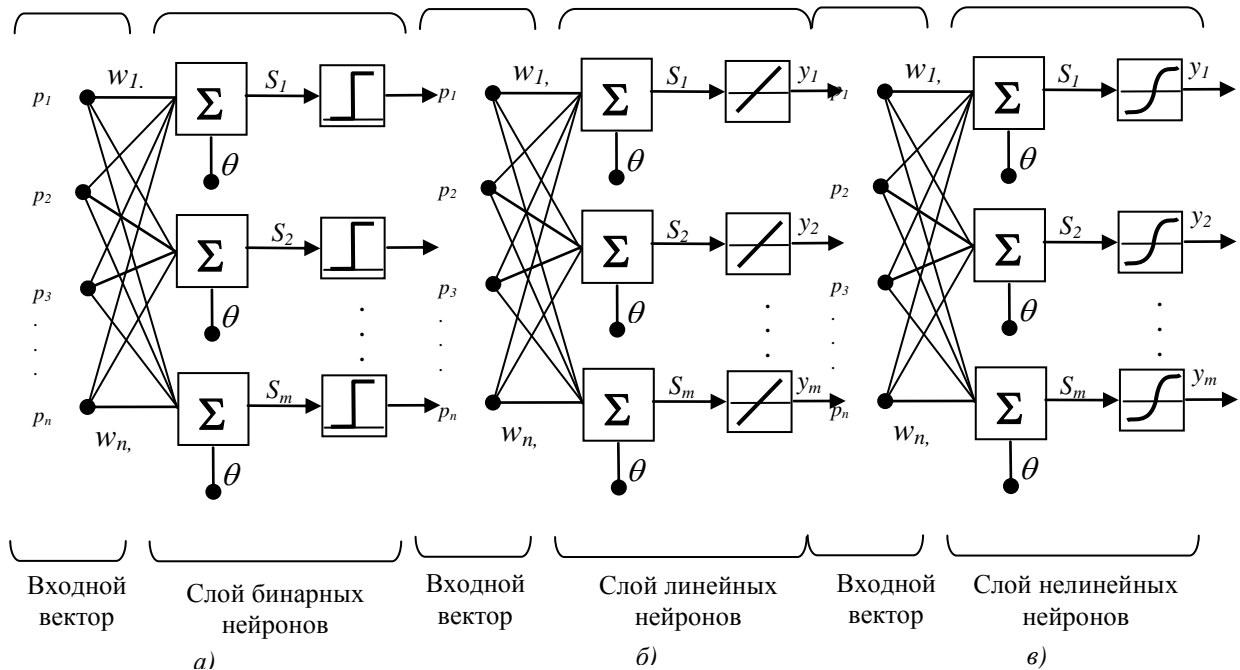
$p_1$ $w_{1.}$ $\Sigma$ $S_1$ $p_1$
$\theta$
$p_2$ $\Sigma$ $S_2$
$\theta$
$p_3$
.
.
.
$p_n$ $w_{n,}$ $\Sigma$ $S_m$ $p_n$
$\theta$

Входной вектор

Слой бинарных нейронов

а)

$w_{1,}$ $\Sigma$ $S_1$ $y_1$ $p_1$
$\theta$
$p_2$ $\Sigma$ $S_2$ $y_2$
$\theta$
$p_3$
.
.
.
$\Sigma$ $S_m$ $y_m$ $p_n$
$w_{n,}$
$\theta$

Входной вектор

Слой линейных нейронов

б)

$w_{1,}$ $\Sigma$ $S_1$ $y_1$
$\theta$
$\Sigma$ $S_2$ $y_2$
$\theta$
$\Sigma$ $S_m$ $y_m$
$w_{n,}$
$\theta$

Входной вектор

Слой нелинейных нейронов

в)